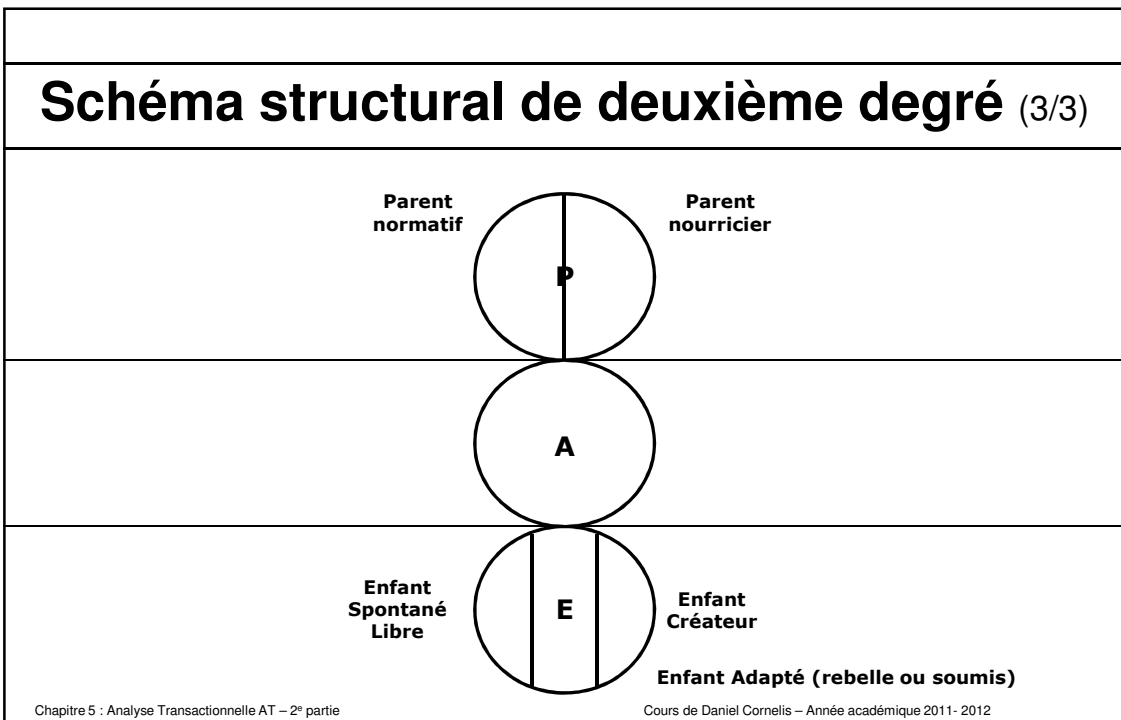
Schéma structural de deuxième degré (3/3)

Parent normatif

Parent nourricier

P

A

Enfant Spontané Libre

E

Enfant Créateur

Enfant Adapté (rebelle ou soumis)

Chapitre 5 : Analyse Transactionnelle AT – 2$^{e}$ partie

Cours de Daniel Cornelis – Année académique 2011- 2012